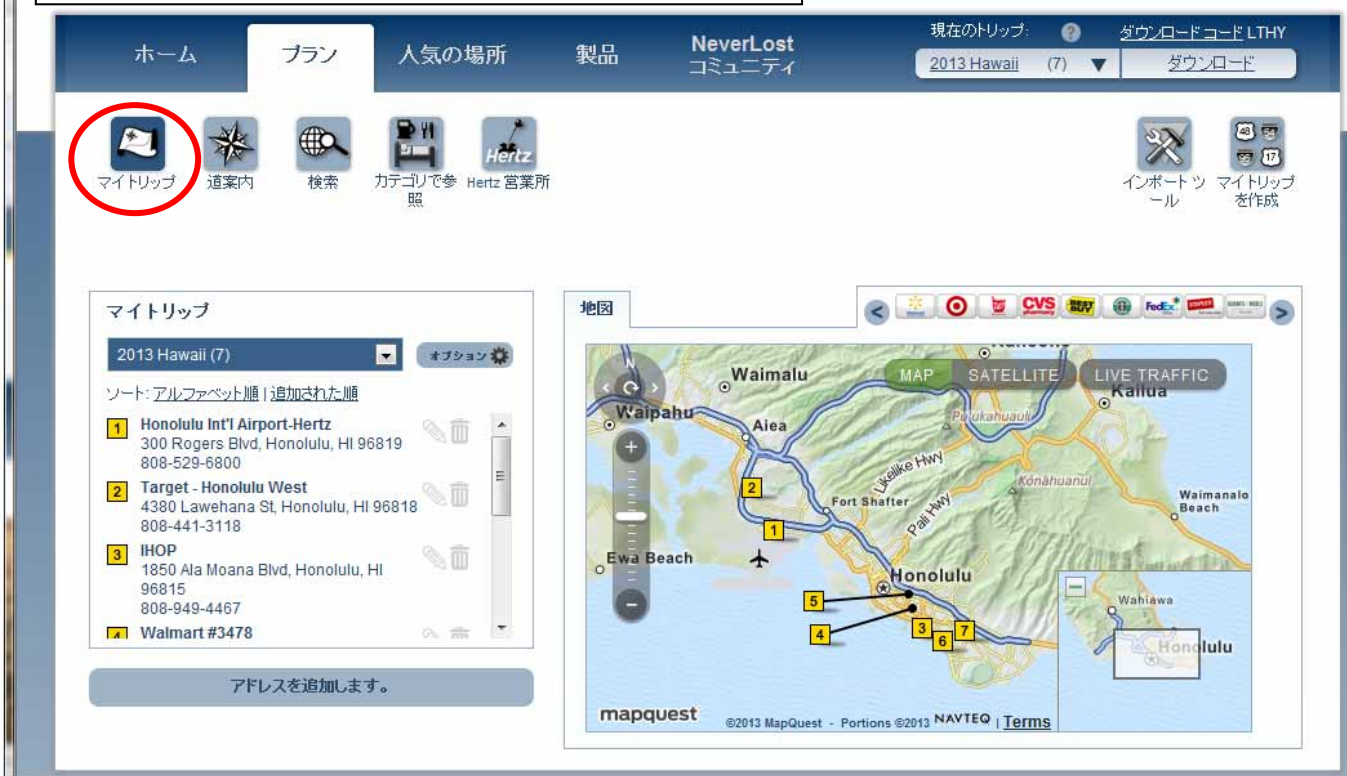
ホーム
プラン
人気の場所
製品
NeverLost コミュニティ
現在のトリップ:
?
ダウンロードコード LTHY
2013 Hawaii (7)
ダウンロード

マイトリップ
道案内
検索
カテゴリで参照
Hertz
Hertz 営業所
インポートツール
マイトリップを作成

マイトリップ
2013 Hawaii (7)
オプション
ソート: アルファベット順 | 追加された順

1 Honolulu Int'l Airport-Hertz
300 Rogers Blvd, Honolulu, HI 96819
808-529-6800

2 Target - Honolulu West
4380 Lawehana St, Honolulu, HI 96818
808-441-3118

3 IHOP
1850 Ala Moana Blvd, Honolulu, HI 96815
808-949-4467

4 Walmart #3478

アドレスを追加します。

地図
CVS
BEST BUY
FedEx
MAP
SATELLITE
LIVE TRAFFIC
Waimalu
Waipahu
Aiea
Kailua
Pu'ukahuauli
Likelike Hwy
Fort Shafter
Pali Hwy
Konahuanui
Waimanalo Beach
Ewa Beach
Honolulu
Wahiawa
Honolulu
1 2 3 4 5 6 7
mapquest
©2013 MapQuest - Portions ©2013 NAVTEQ | Terms